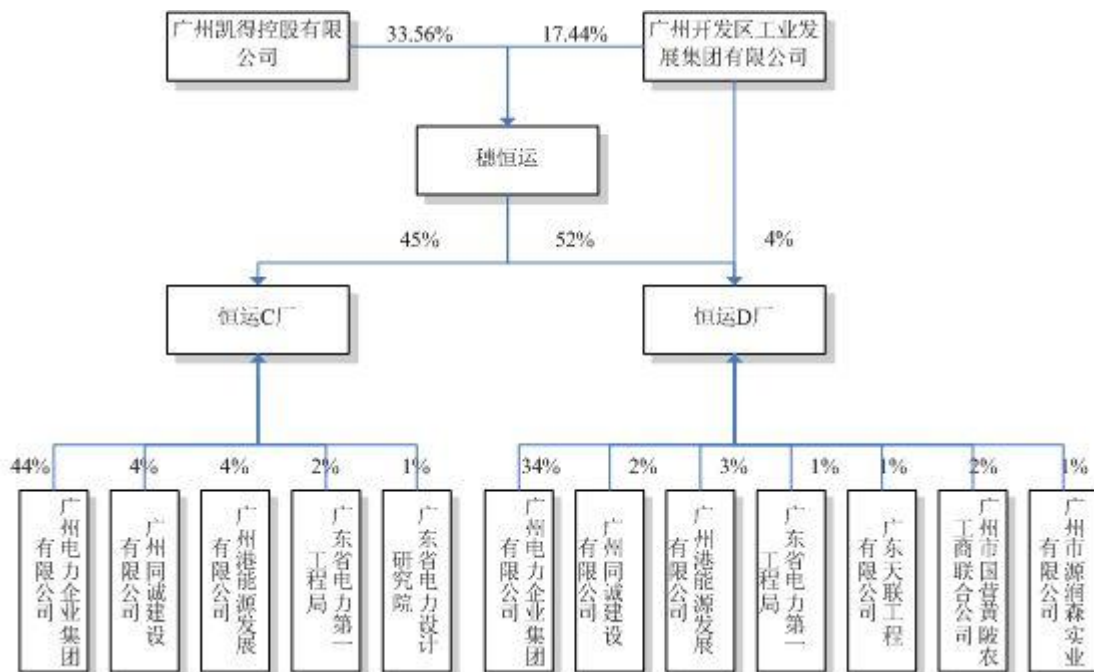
广州凯得控股有限公司

33.56%

17.44%

广州开发区工业发展集团有限公司

穗恒运

45%

52%

4%

恒运C厂

恒运D厂

44%

广州电力企业集团有限公司

4%

广州同诚建设有限公司

4%

广州港能源发展有限公司

2%

广东省电力第一工程局

1%

广东省电力设计研究院

34%

广州电力企业集团有限公司

2%

广州同诚建设有限公司

3%

广州港能源发展有限公司

1%

广东省电力第一工程局

1%

广东天联工程有限公司

2%

广州市国营黄陂农工商联合公司

1%

广州市源润森实业有限公司